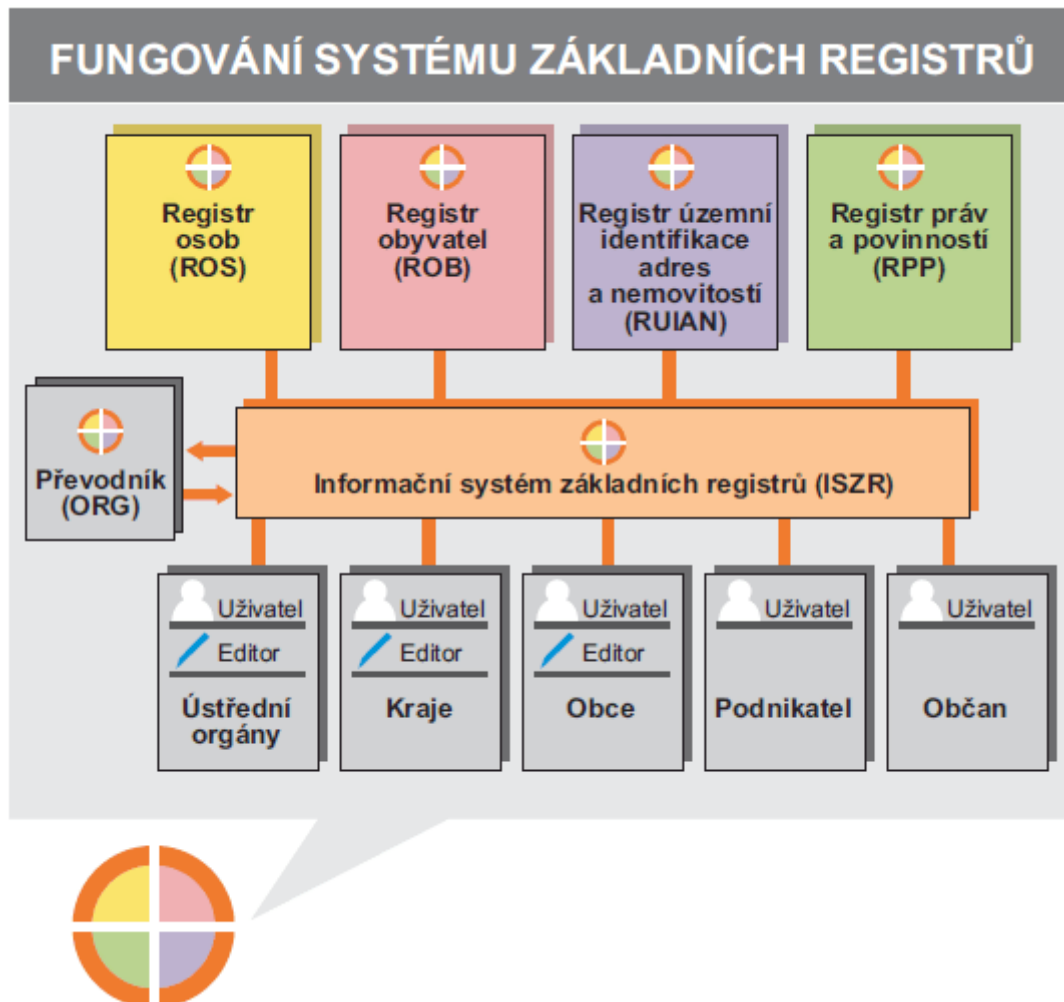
FUNGOVÁNÍ SYSTÉMU ZÁKLADNÍCH REGISTRŮ

Registr osob (ROS)

Registr obyvatel (ROB)

Registr územní identifikace adres a nemovitostí (RUIAN)

Registr práv a povinností (RPP)

Převodník (ORG)

Informační systém základních registrů (ISZR)

Uživatel
Editor
Ústřední orgány

Uživatel
Editor
Kraje

Uživatel
Editor
Obce

Uživatel
Podnikatel

Uživatel
Občan